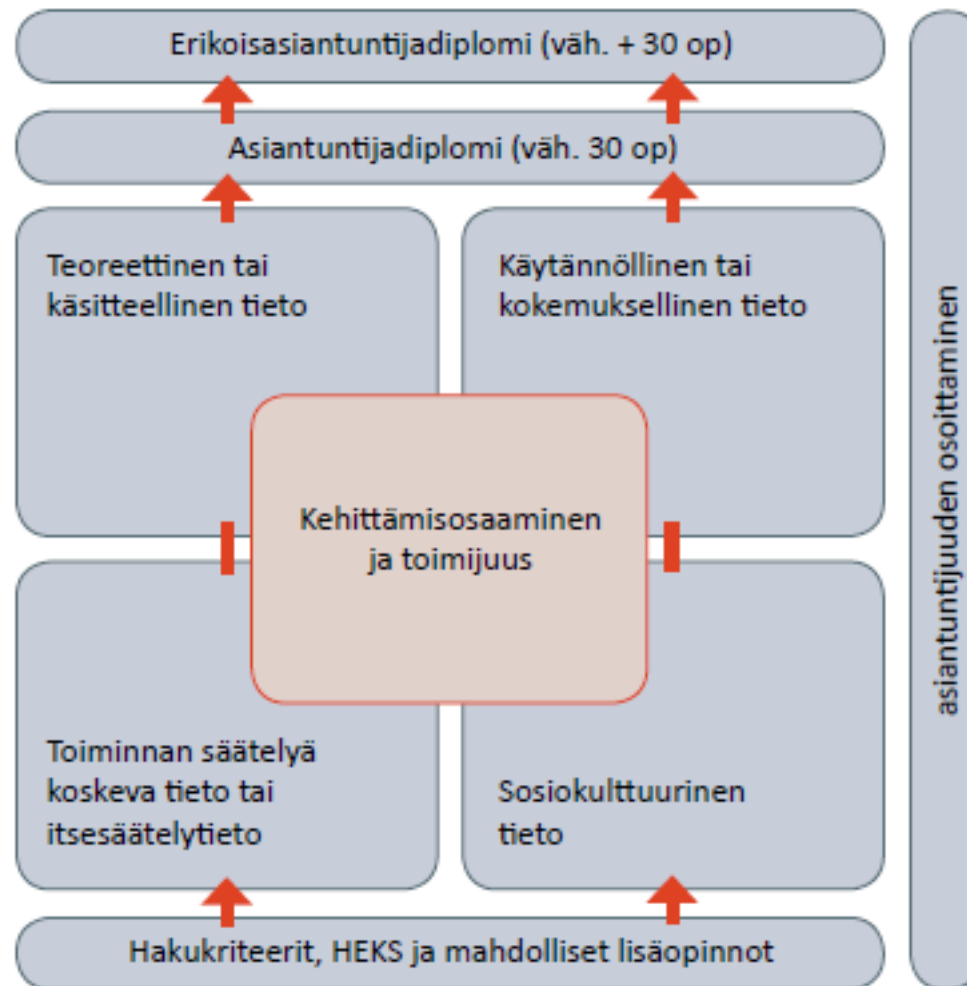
Erikoisasiantuntijadiplomi (väh. + 30 op)

Asiantuntijadiplomi (väh. 30 op)

Teoreettinen tai käsitteellinen tieto

Käytännöllinen tai kokemuksellinen tieto

Kehittämisosaaminen ja toimijuus

Toiminnan säätelyä koskeva tieto tai itsesäätelytieto

Sosiokulttuurinen tieto

Hakukriteerit, HEKS ja mahdolliset lisäopinnot

asiantuntijuuden osoittaminen